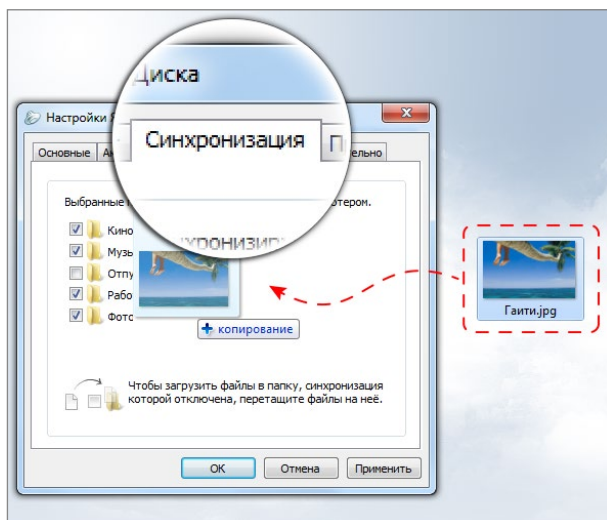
Диска

Настройки

Синхронизация

Основные

Ан

П

тельно

Выбранные

ютером.

Кино

Музы

Отпу

Рабо

Фото

синхронизир

+ копирование

Чтобы загрузить файлы в папку, синхронизация которой отключена, перетащите файлы на неё.

ОК

Отмена

Применить

Гаити.jpg